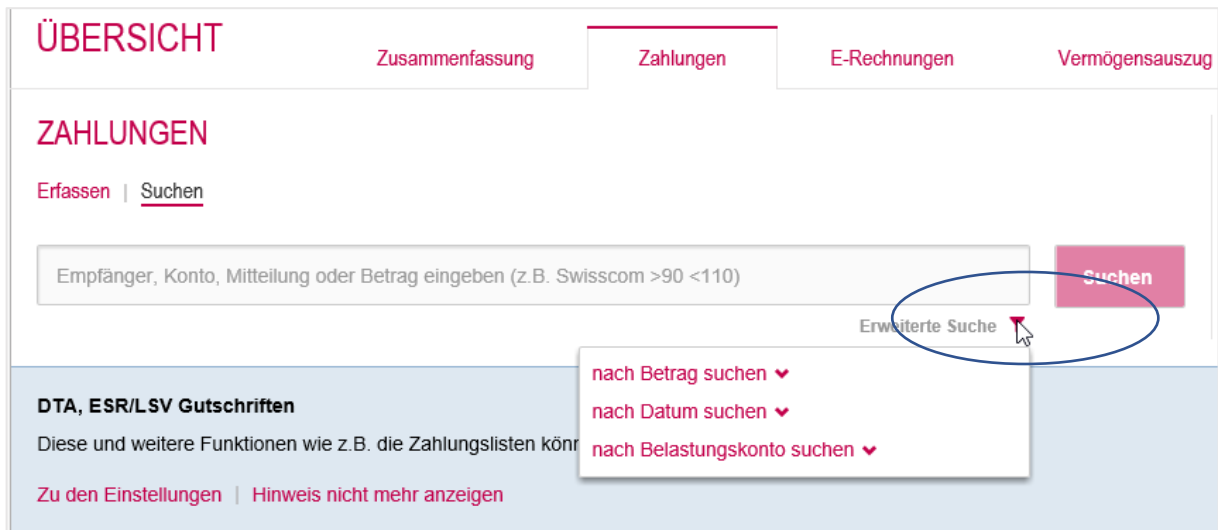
ÜBERSICHT

Zusammenfassung | Zahlungen | E-Rechnungen | Vermögensauszug

ZAHLUNGEN

Erfassen | Suchen

Empfänger, Konto, Mitteilung oder Betrag eingeben (z.B. Swisscom >90 <110)

Suchen

Erweiterte Suche

nach Betrag suchen
nach Datum suchen
nach Belastungskonto suchen

DTA, ESR/LSV Gutschriften

Diese und weitere Funktionen wie z.B. die Zahlungslisten könn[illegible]

Zu den Einstellungen | Hinweis nicht mehr anzeigen